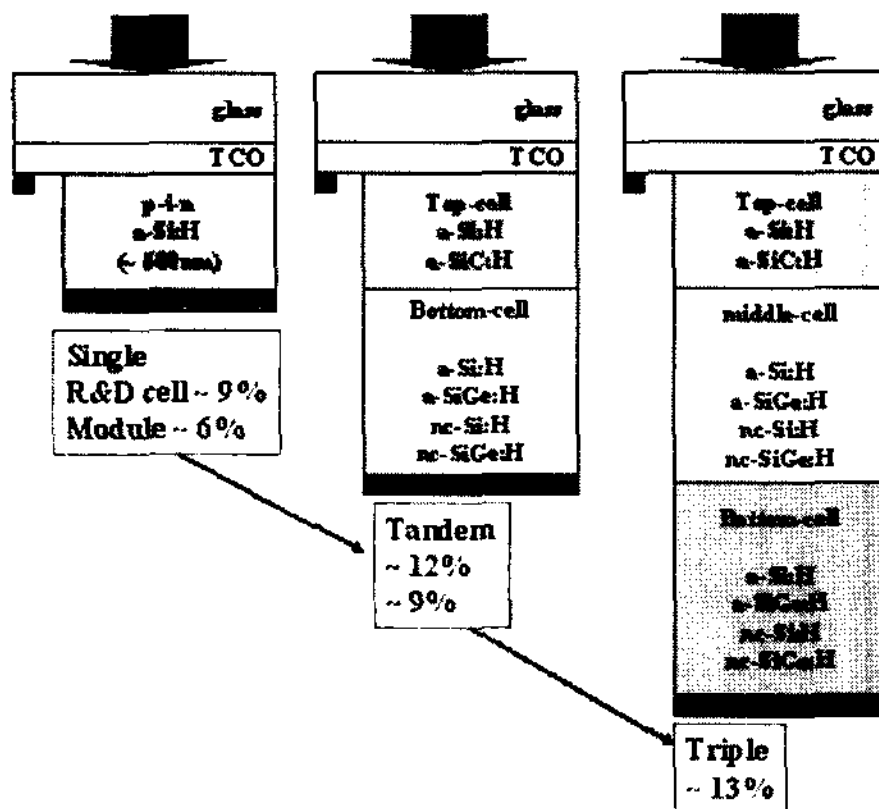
glass
TCO
p-i-n
a-Si:H
(~ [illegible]nm)

Single
R&D cell ~ 9%
Module ~ 6%

glass
TCO
Top-cell
a-Si:H
a-SiC:H
Bottom-cell

a-Si:H
a-SiGe:H
nc-Si:H
nc-SiGe:H

Tandem
~ 12%
~ 9%

glass
TCO
Top-cell
a-Si:H
a-SiC:H
middle-cell

a-Si:H
a-SiGe:H
nc-Si:H
nc-SiGe:H
Bottom-cell

a-Si:H
a-SiGe:H
nc-Si:H
nc-SiGe:H

Triple
~ 13%